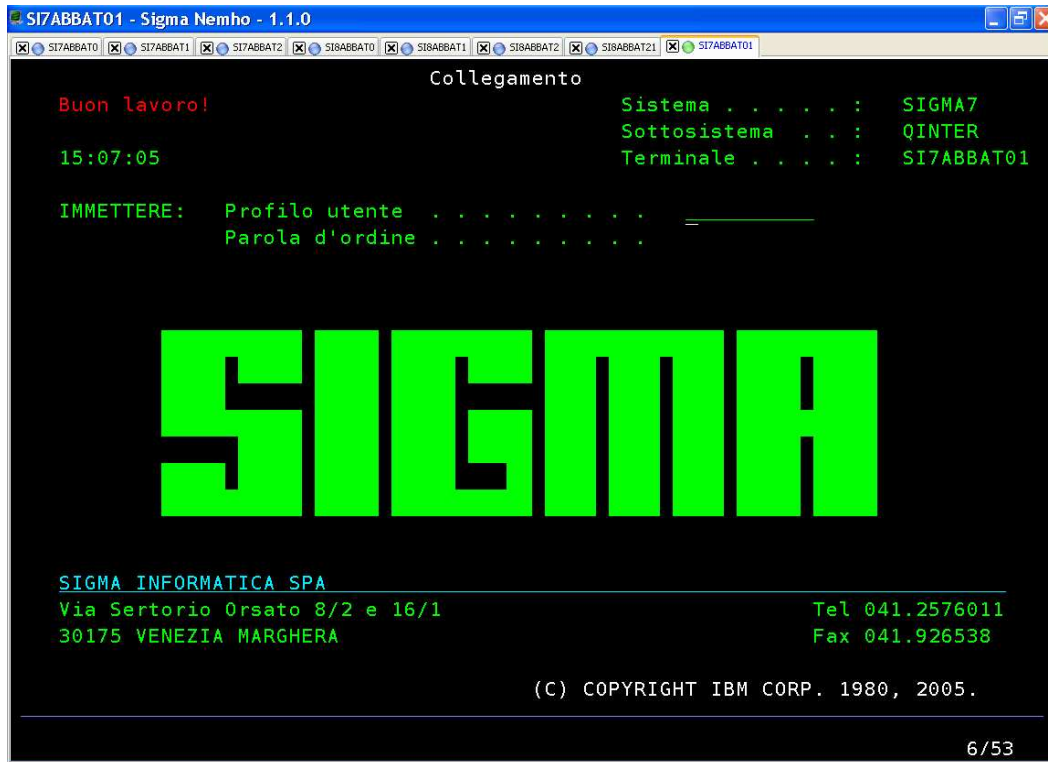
SI7ABBAT01 - Sigma Nemho - 1.1.0

SI7ABBAT0 SI7ABBAT1 SI7ABBAT2 SI8ABBAT0 SI8ABBAT1 SI8ABBAT2 SI8ABBAT21 SI7ABBAT01

Collegamento

Buon lavoro!

Sistema . . . . . : SIGMA7
Sottosistema . . : QINTER
Terminale . . . . : SI7ABBAT01

15:07:05

IMMETTERE: Profilo utente . . . . . . . . .
Parola d'ordine . . . . . . . . .

SIGMA

SIGMA INFORMATICA SPA
Via Sertorio Orsato 8/2 e 16/1
30175 VENEZIA MARGHERA

Tel 041.2576011
Fax 041.926538

(C) COPYRIGHT IBM CORP. 1980, 2005.

6/53